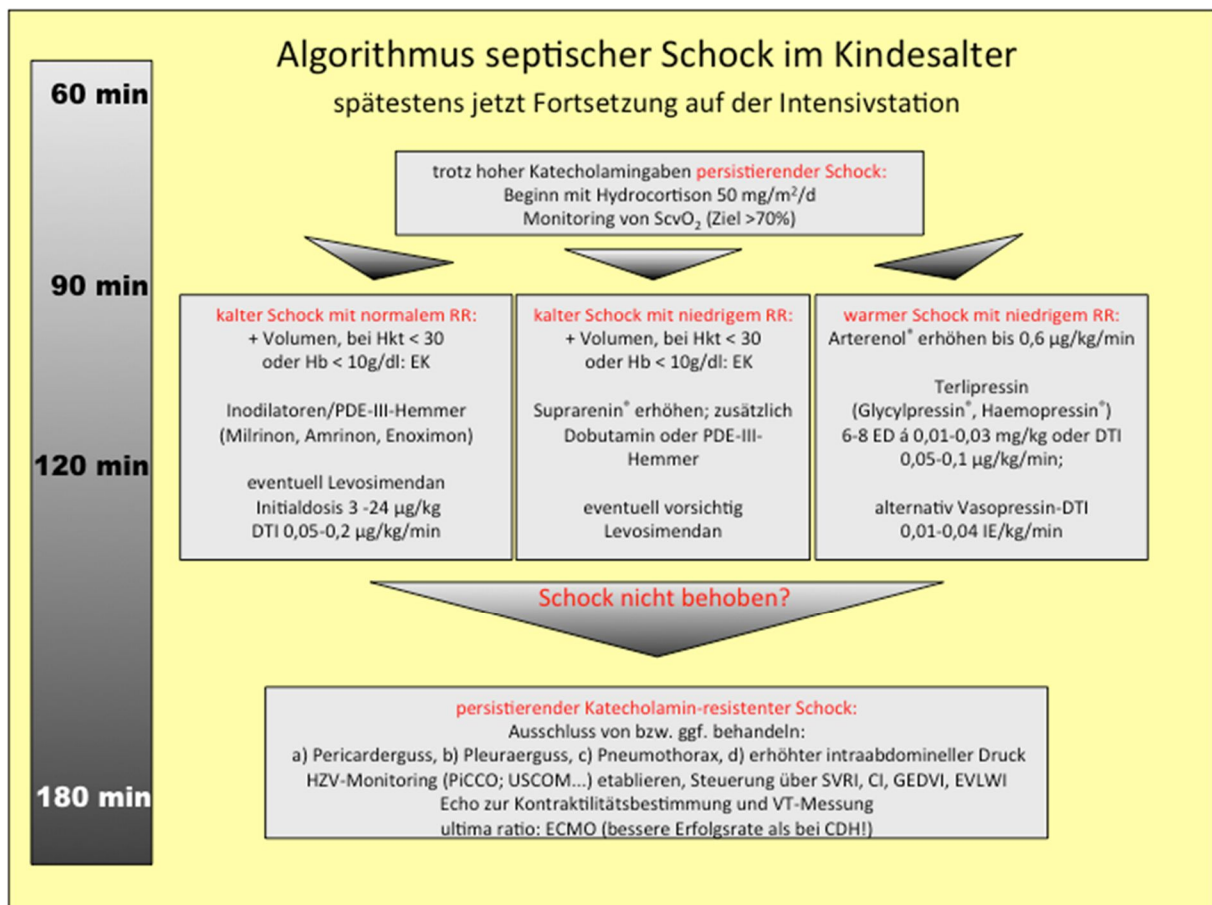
Algorithmus septischer Schock im Kindesalter

spätestens jetzt Fortsetzung auf der Intensivstation

60 min

trotz hoher Katecholamingaben persistierender Schock:
Beginn mit Hydrocortison 50 mg/m$^2$/d
Monitoring von ScvO$_2$ (Ziel >70%)

90 min

kalter Schock mit normalem RR:
+ Volumen, bei Hkt < 30 oder Hb < 10g/dl: EK

Inodilatoren/PDE-III-Hemmer (Milrinon, Amrinon, Enoximon)

eventuell Levosimendan Initialdosis 3 -24 µg/kg DTI 0,05-0,2 µg/kg/min

kalter Schock mit niedrigem RR:
+ Volumen, bei Hkt < 30 oder Hb < 10g/dl: EK

Suprarenin$^®$ erhöhen; zusätzlich Dobutamin oder PDE-III-Hemmer

eventuell vorsichtig Levosimendan

warmer Schock mit niedrigem RR:
Arterenol$^®$ erhöhen bis 0,6 µg/kg/min

Terlipressin (Glycylpressin$^®$, Haemopressin$^®$) 6-8 ED á 0,01-0,03 mg/kg oder DTI 0,05-0,1 µg/kg/min;

alternativ Vasopressin-DTI 0,01-0,04 IE/kg/min

120 min

Schock nicht behoben?

persistierender Katecholamin-resistenter Schock:
Ausschluss von bzw. ggf. behandeln:
a) Pericarderguss, b) Pleuraerguss, c) Pneumothorax, d) erhöhter intraabdomineller Druck
HZV-Monitoring (PiCCO; USCOM...) etablieren, Steuerung über SVRI, CI, GEDVI, EVLWI
Echo zur Kontraktilitätsbestimmung und VT-Messung
ultima ratio: ECMO (bessere Erfolgsrate als bei CDH!)

180 min